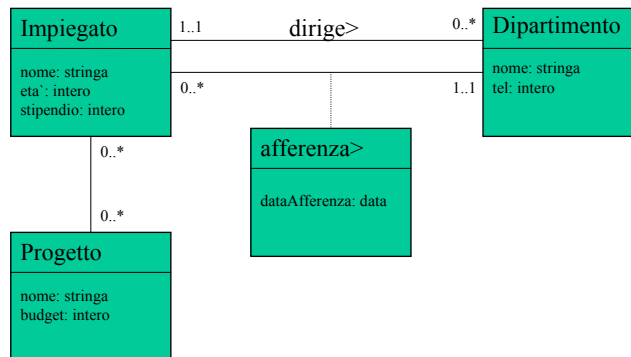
Impiegato

nome: stringa
eta`: intero
stipendio: intero

1..1

dirige>

0..*

Dipartimento

nome: stringa
tel: intero

0..*

1..1

afferenza>

dataAfferenza: data

0..*

0..*

Progetto

nome: stringa
budget: intero